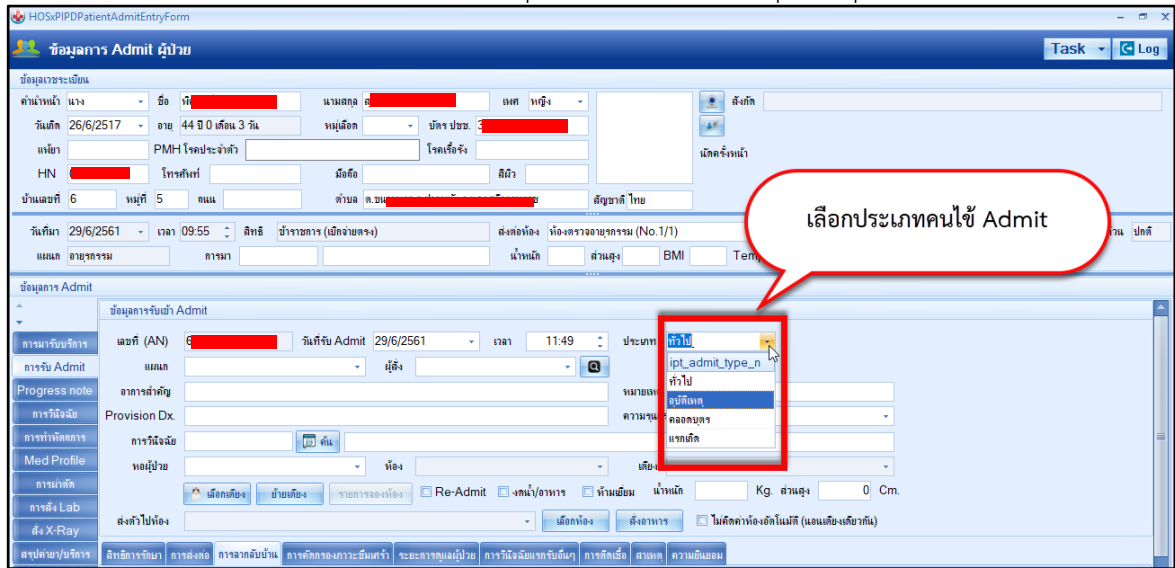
HOSxPIPDPatientAdmitEntryForm

ข้อมูลการ Admit ผู้ป่วย

Task Log

ข้อมูลเวชระเบียน

คำนำหน้า นาง ชื่อ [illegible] นามสกุล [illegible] เพศ หญิง สังกัด

วันเกิด 26/6/2517 อายุ 44 ปี 0 เดือน 3 วัน หมู่เลือด บัตร ปชช. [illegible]

แพ้ยา PMH โรคประจำตัว โรคเรื้อรัง นัดครั้งหน้า

HN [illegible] โทรศัพท์ มือถือ สีผิว

บ้านเลขที่ 6 หมู่ที่ 5 ถนน ตำบล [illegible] สัญชาติ ไทย

วันที่มา 29/6/2561 เวลา 09:55 สิทธิ ข้าราชการ (เบิกจ่ายตรง) ส่งต่อห้อง ห้องตรวจอายุรกรรม (No.1/1) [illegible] ปกติ

แผนก อายุรกรรม การมา น้ำหนัก ส่วนสูง BMI Temp

เลือกประเภทคนไข้ Admit

ข้อมูลการ Admit

ข้อมูลการรับเข้า Admit

การมารับบริการ

การรับ Admit

Progress note

การวินิจฉัย

การทำหัตถการ

Med Profile

การผ่าตัด

การสั่ง Lab

สั่ง X-Ray

สรุปค่ายา/บริการ

เลขที่ (AN) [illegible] วันที่รับ Admit 29/6/2561 เวลา 11:49 ประเภท ทั่วไป

แผนก ผู้สั่ง

ipt_admit_type_n

ทั่วไป

อุบัติเหตุ

คลอดบุตร

แรกเกิด

อาการสำคัญ หมายเห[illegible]

Provision Dx. ความรุน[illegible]

การวินิจฉัย ค้น

หอผู้ป่วย ห้อง เตียง

เลือกเตียง ย้ายเตียง รายการจองห้อง Re-Admit งดน้ำ/อาหาร ห้ามเยี่ยม น้ำหนัก Kg. ส่วนสูง 0 Cm.

ส่งตัวไปห้อง เลือกห้อง สั่งอาหาร ไม่คิดค่าห้องอัตโนมัติ (แอดมิดเตียงเดียวกัน)

สิทธิการรักษา การส่งต่อ การลากลับบ้าน การคัดกรองภาวะซึมเศร้า ระยะการดูแลผู้ป่วย การวินิจฉัยแรกรับอื่นๆ การติดเชื้อ สาเหตุ ความยินยอม